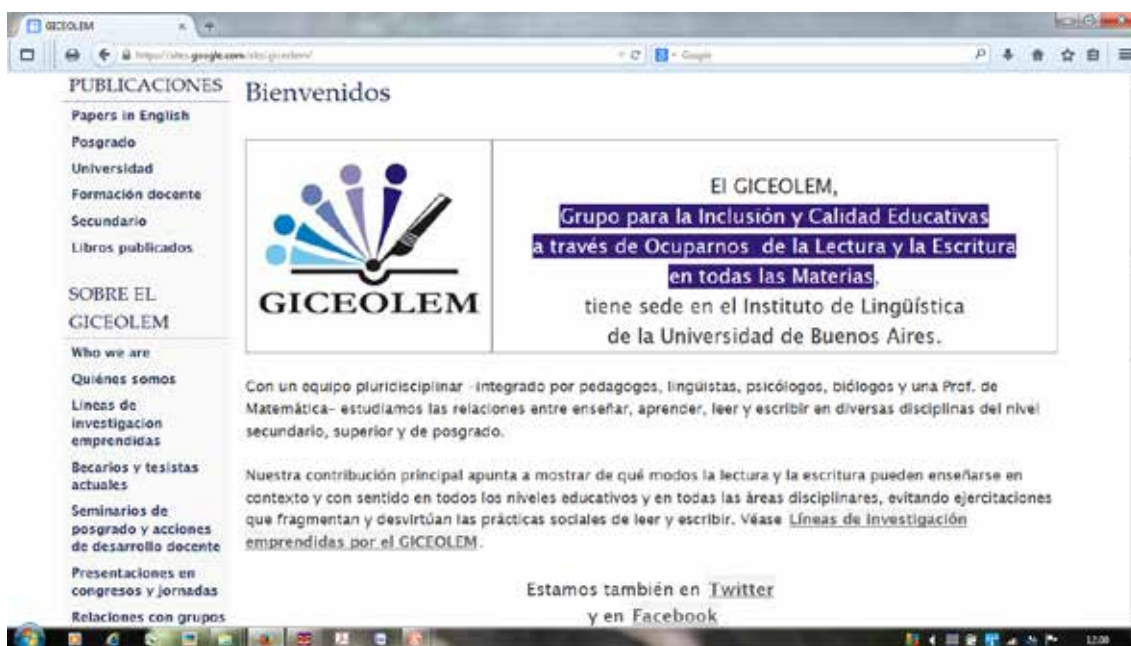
GICEOLEM
https://sites.google.com/site/giceolem/
Google

PUBLICACIONES
Papers in English
Posgrado
Universidad
Formación docente
Secundario
Libros publicados

SOBRE EL GICEOLEM
Who we are
Quiénes somos
Líneas de investigacion emprendidas
Becarios y tesistas actuales
Seminarios de posgrado y acciones de desarrollo docente
Presentaciones en congresos y jornadas
Relaciones con grupos

Bienvenidos

GICEOLEM

El GICEOLEM, Grupo para la Inclusión y Calidad Educativas a través de Ocuparnos de la Lectura y la Escritura en todas las Materias, tiene sede en el Instituto de Lingüística de la Universidad de Buenos Aires.

Con un equipo pluridisciplinar -integrado por pedagogos, lingüistas, psicólogos, biólogos y una Prof. de Matemática- estudiamos las relaciones entre enseñar, aprender, leer y escribir en diversas disciplinas del nivel secundario, superior y de posgrado.

Nuestra contribución principal apunta a mostrar de qué modos la lectura y la escritura pueden enseñarse en contexto y con sentido en todos los niveles educativos y en todas las áreas disciplinares, evitando ejercitaciones que fragmentan y desvirtúan las prácticas sociales de leer y escribir. Véase Líneas de investigación emprendidas por el GICEOLEM.

Estamos también en Twitter
y en Facebook

12:00